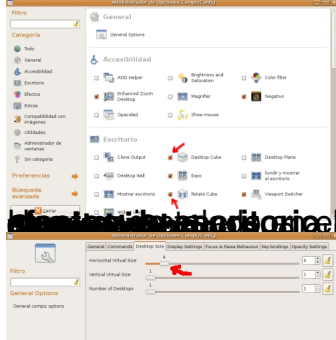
Administrador de Opciones CompizConfig

Filtro

Categoría

Todo

General

Accesibilidad

Escritorio

Efectos

Extras

Compatibilidad con imágenes

Utilidades

Administrador de ventanas

Sin categoría

Preferencias

Búsqueda avanzada

Cerrar

General

General Options

Accesibilidad

ADD Helper

Brightness and Saturation

Color filter

Enhanced Zoom Desktop

Magnifier

Negative

Opacidad

Show mouse

Escritorio

Clone Output

Desktop Cube

Desktop Plane

Desktop Wall

Expo

Fundir y mostrar el escritorio

Mostrar escritorio

Rotate Cube

Viewport Switcher

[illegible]

Administrador de Opciones CompizConfig

Filtro

General Options

General compiz options

General

Commands

Desktop Size

Display Settings

Focus & Raise Behaviour

Key bindings

Opacity Settings

Horizontal Virtual Size

4

Vertical Virtual Size

1

Number of Desktops

1